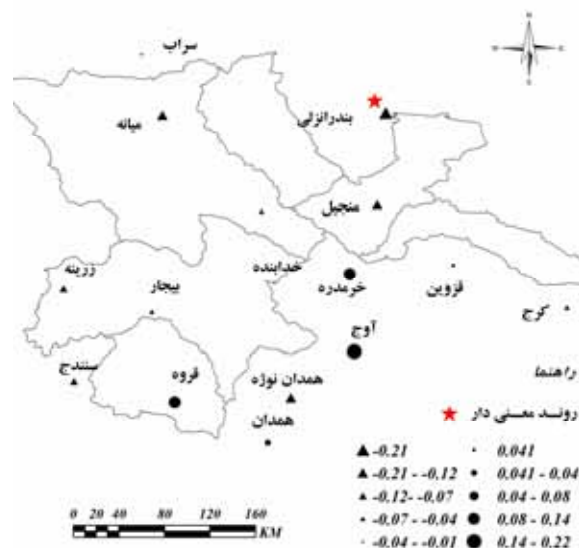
سراب

میانه

بندرانزلی

منجیل

خدابنده

خرمدره

قزوین

کرج

زرینه

بیجار

آوج

سنندج

قروه

همدان نوژه

همدان

راهنما

روند معنی دار

-0.21
-0.21 - -0.12
-0.12- -0.07
-0.07 - -0.04
-0.04 - -0.01

0.041
0.041 - 0.04
0.04 - 0.08
0.08 - 0.14
0.14 - 0.22

0 20 40 80 120 160 KM